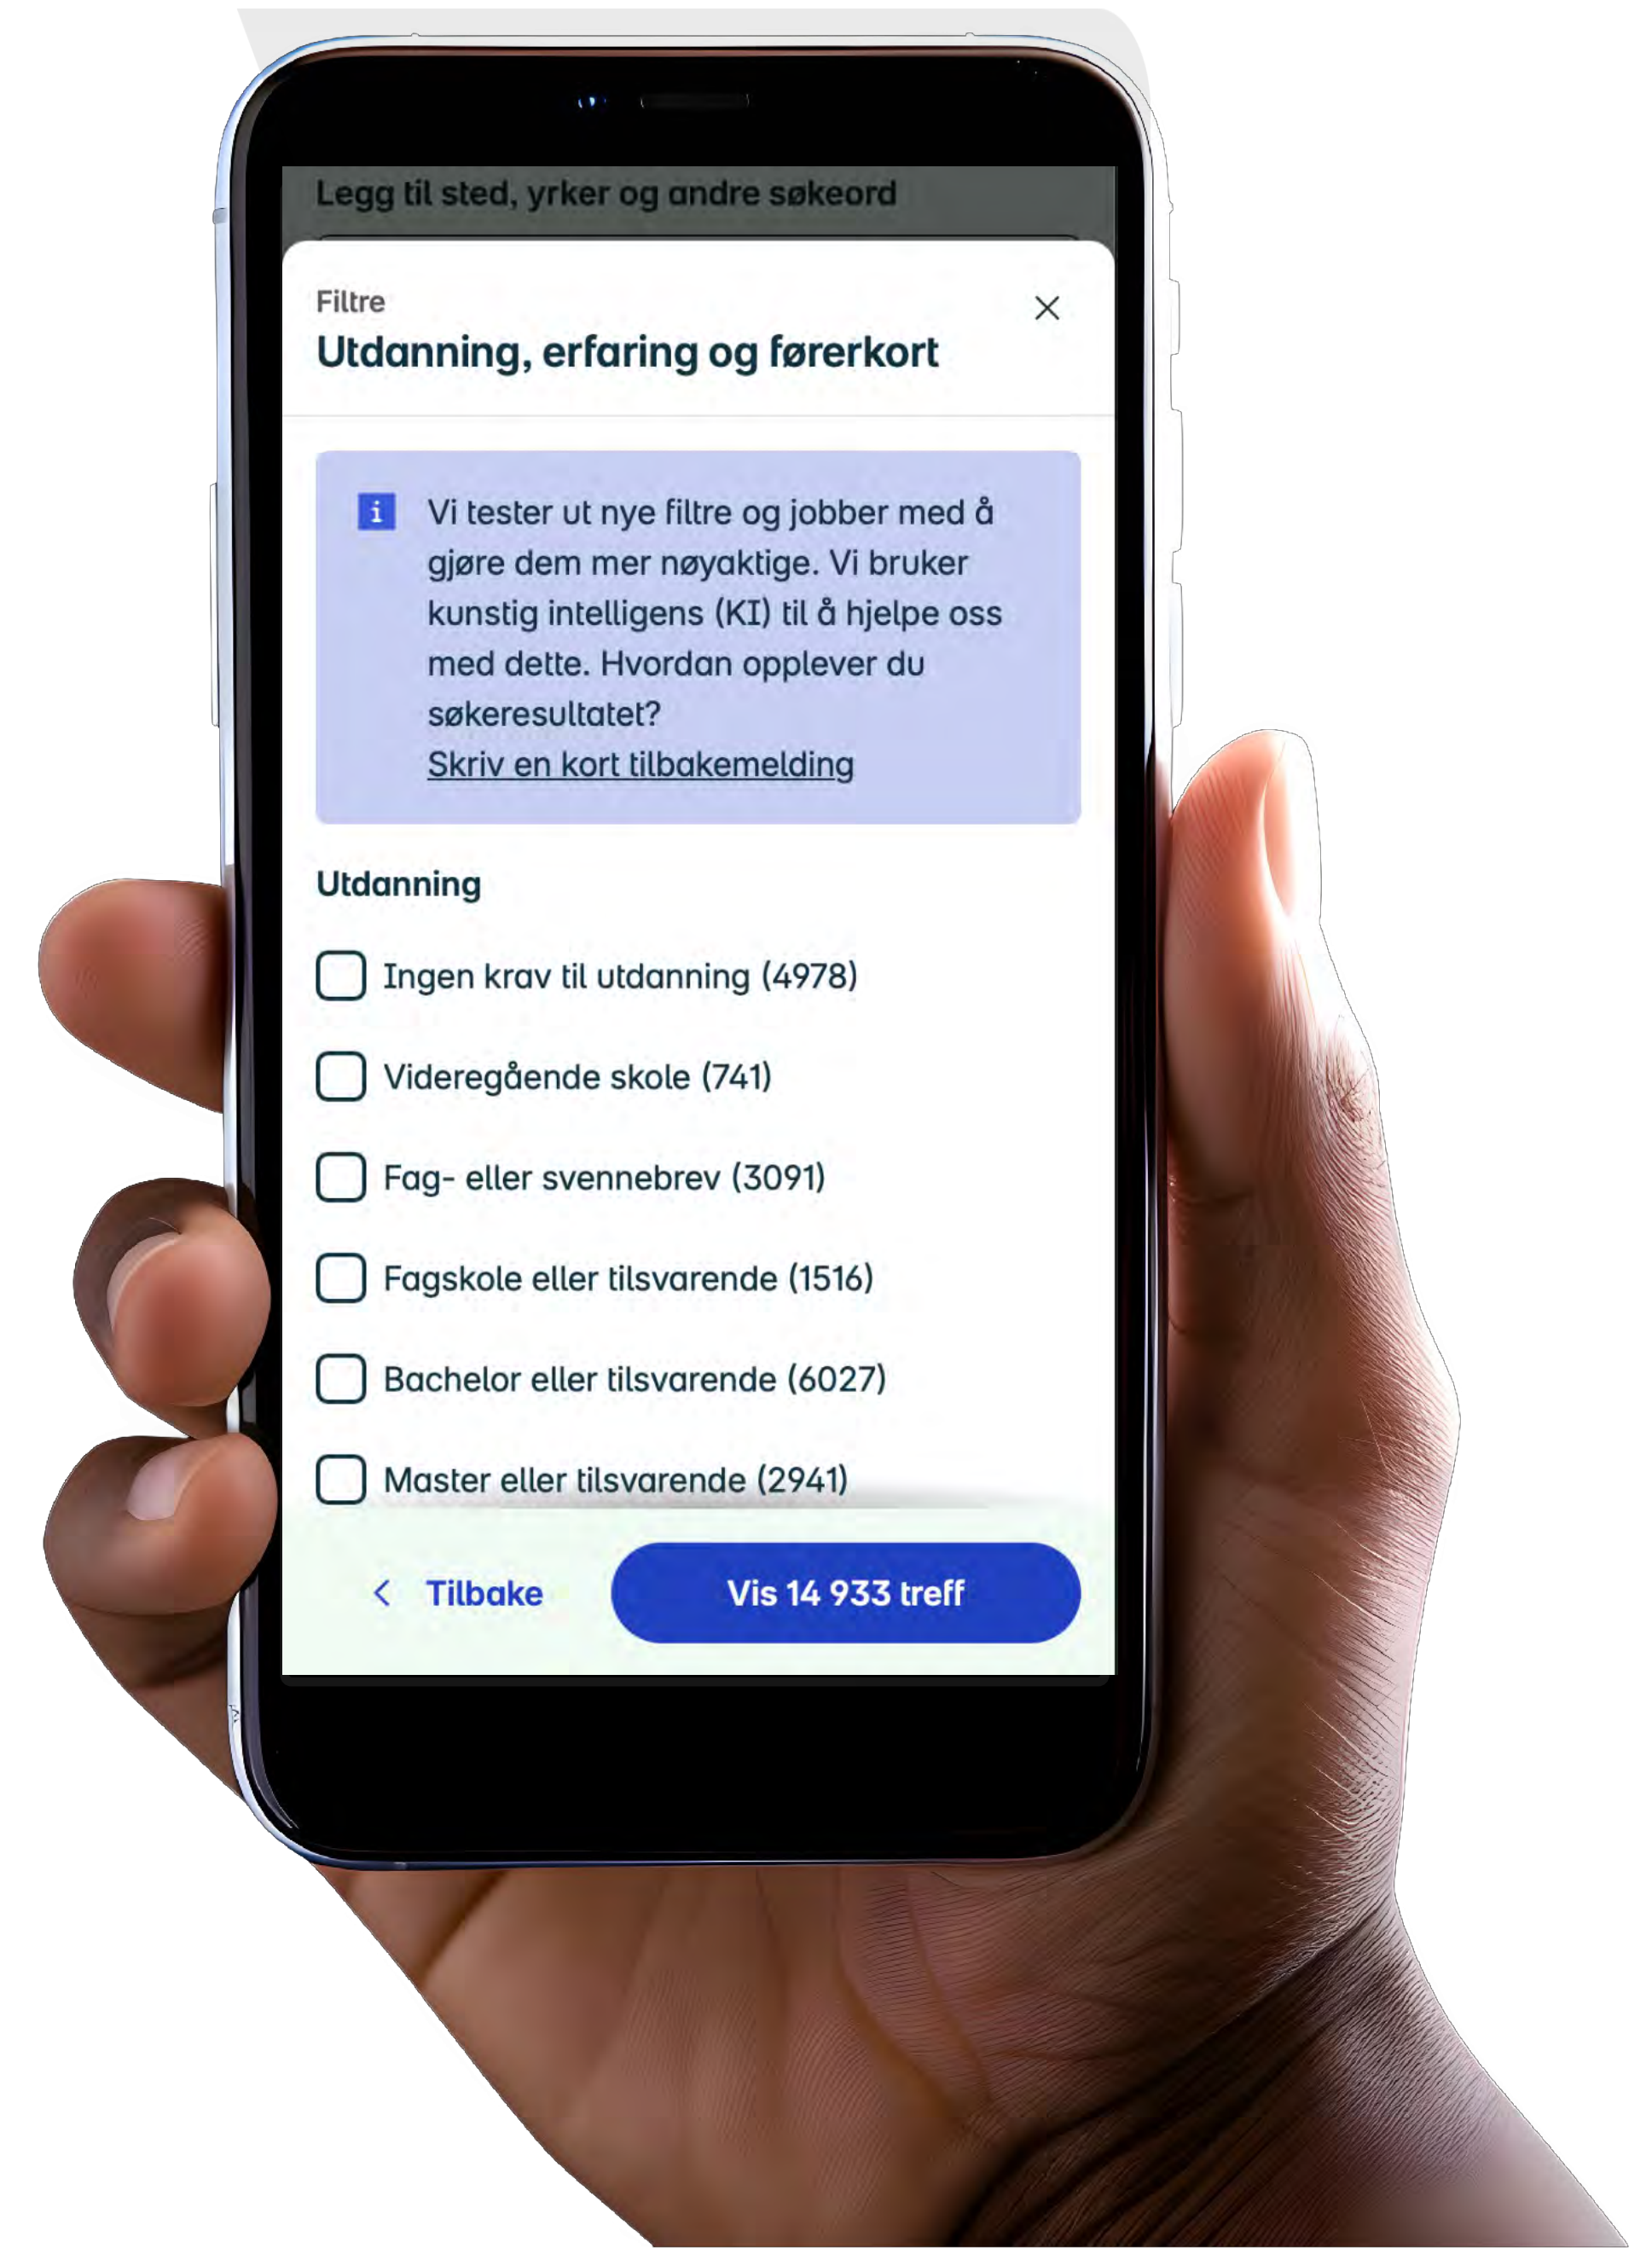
Legg til sted, yrker og andre søkeord

Filtre

Utdanning, erfaring og førerkort

Vi tester ut nye filtre og jobber med å gjøre dem mer nøyaktige. Vi bruker kunstig intelligens (KI) til å hjelpe oss med dette. Hvordan opplever du søkeresultatet?
Skriv en kort tilbakemelding

Utdanning

Ingen krav til utdanning (4978)

Videregående skole (741)

Fag- eller svennebrev (3091)

Fagskole eller tilsvarende (1516)

Bachelor eller tilsvarende (6027)

Master eller tilsvarende (2941)

Tilbake

Vis 14 933 treff